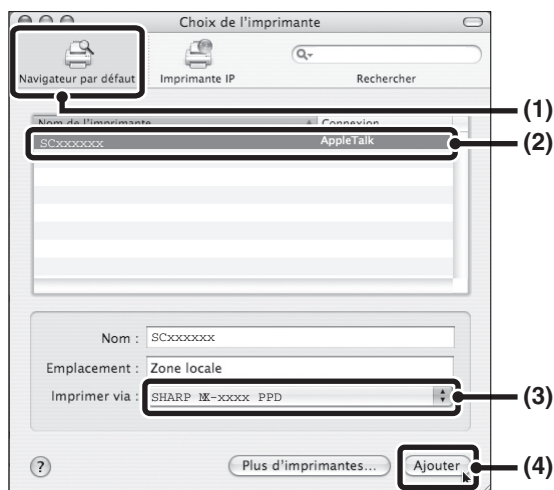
Choix de l'imprimante

Navigateur par défaut
Imprimante IP
Rechercher

(1)

Nom de l'imprimante
Connexion

SCxxxxxx
AppleTalk

(2)

Nom : SCxxxxxx
Emplacement : Zone locale
Imprimer via : SHARP MX-xxxx PPD

(3)

?
Plus d'imprimantes...
Ajouter

(4)